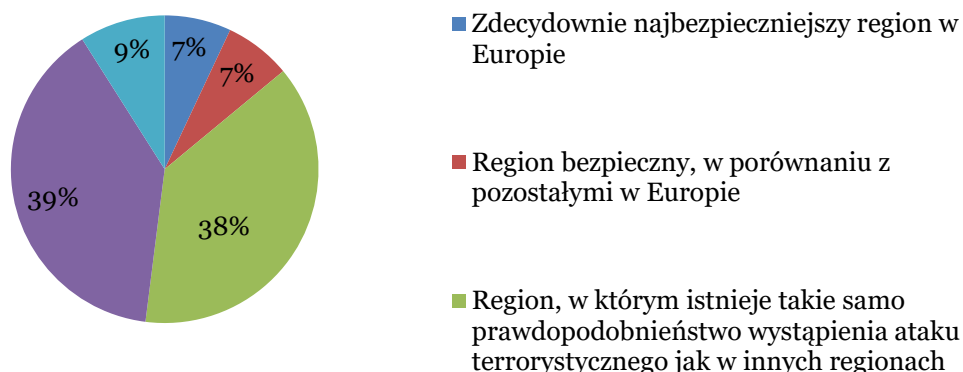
9%
7%
7%
39%
38%

Zdecydownie najbezpieczniejszy region w Europie

Region bezpieczny, w porównaniu z pozostałymi w Europie

Region, w którym istnieje takie samo prawdopodobnieństwo wystąpienia ataku terrorystycznego jak w innych regionach